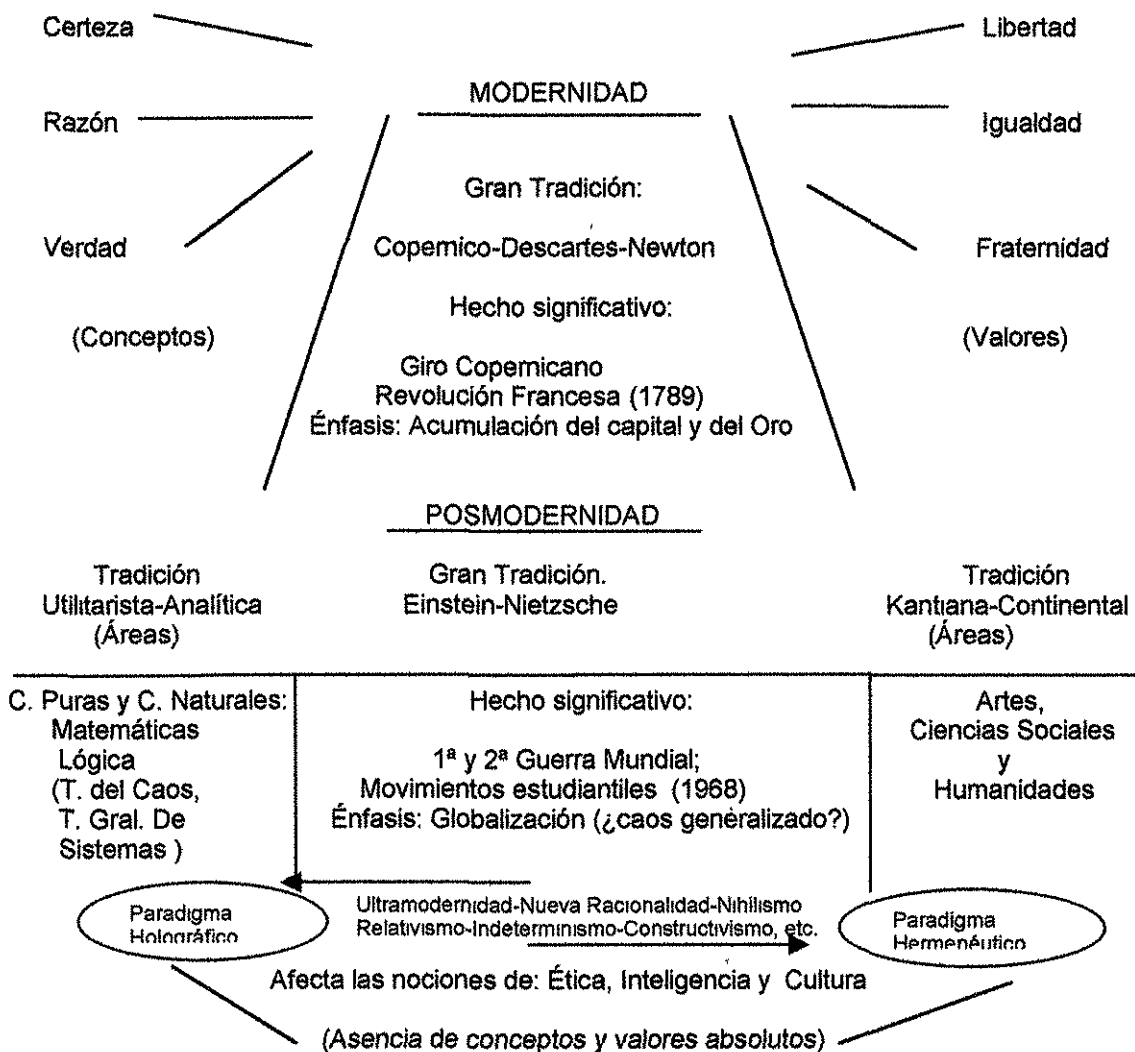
Certeza

Razón

Verdad

(Conceptos)

MODERNIDAD

Gran Tradición:

Copernico-Descartes-Newton

Hecho significativo:

Giro Copernicano
Revolución Francesa (1789)
Énfasis: Acumulación del capital y del Oro

Libertad

Igualdad

Fraternidad

(Valores)

POSMODERNIDAD

Tradición
Utilitarista-Analítica
(Áreas)

Gran Tradición.
Einstein-Nietzsche

Tradición
Kantiana-Continental
(Áreas)

C. Puras y C. Naturales:
Matemáticas
Lógica
(T. del Caos,
T. Gral. De
Sistemas )

Hecho significativo:

1ª y 2ª Guerra Mundial;
Movimientos estudiantiles (1968)
Énfasis: Globalización (¿caos generalizado?)

Artes,
Ciencias Sociales
y
Humanidades

Paradigma
Holográfico

Ultramodernidad-Nueva Racionalidad-Nihilismo
Relativismo-Indeterminismo-Constructivismo, etc.

Paradigma
Hermenéutico

Afecta las nociones de: Ética, Inteligencia y Cultura

(Asencia de conceptos y valores absolutos)